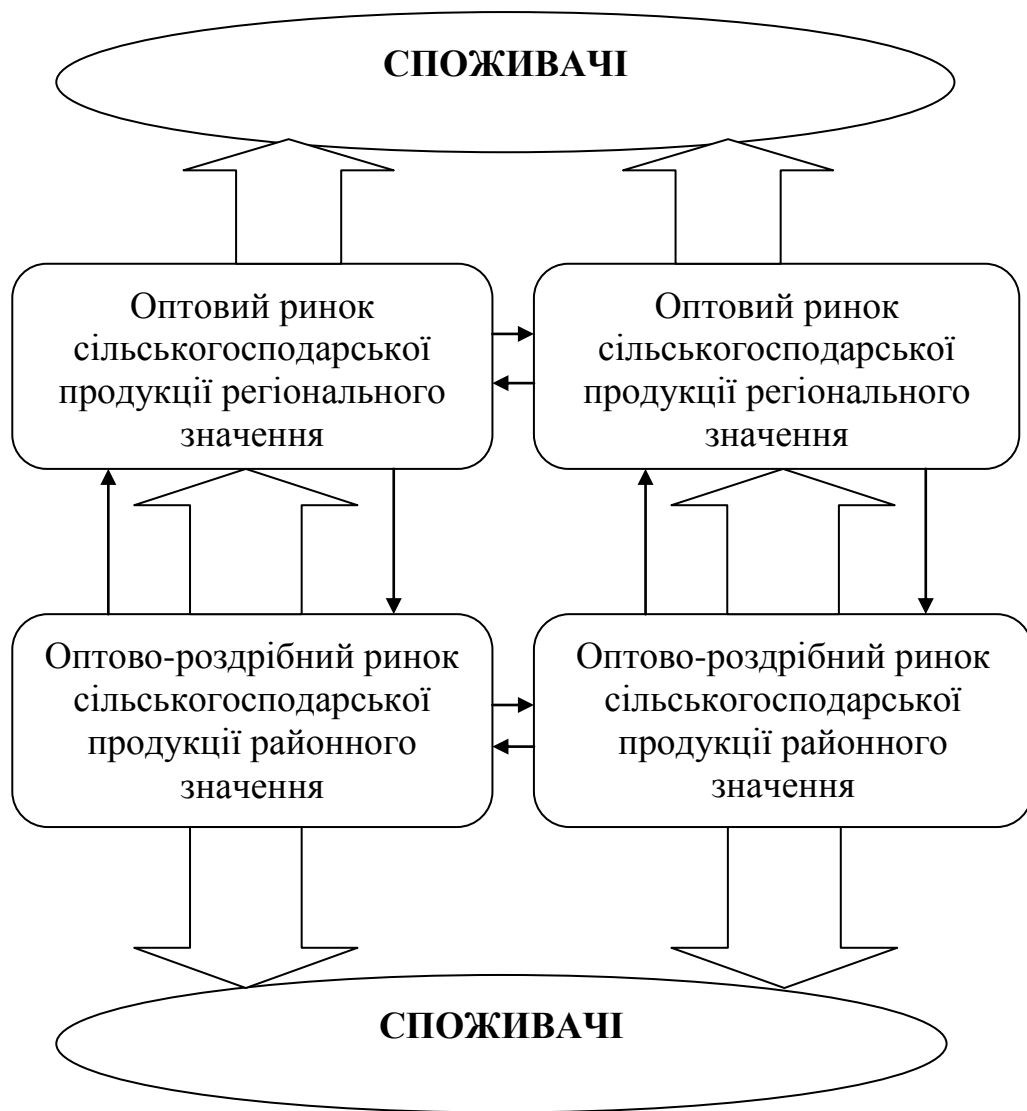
СПОЖИВАЧІ

Оптовий ринок сільськогосподарської продукції регіонального значення

Оптовий ринок сільськогосподарської продукції регіонального значення

Оптово-роздрібний ринок сільськогосподарської продукції районного значення

Оптово-роздрібний ринок сільськогосподарської продукції районного значення

СПОЖИВАЧІ